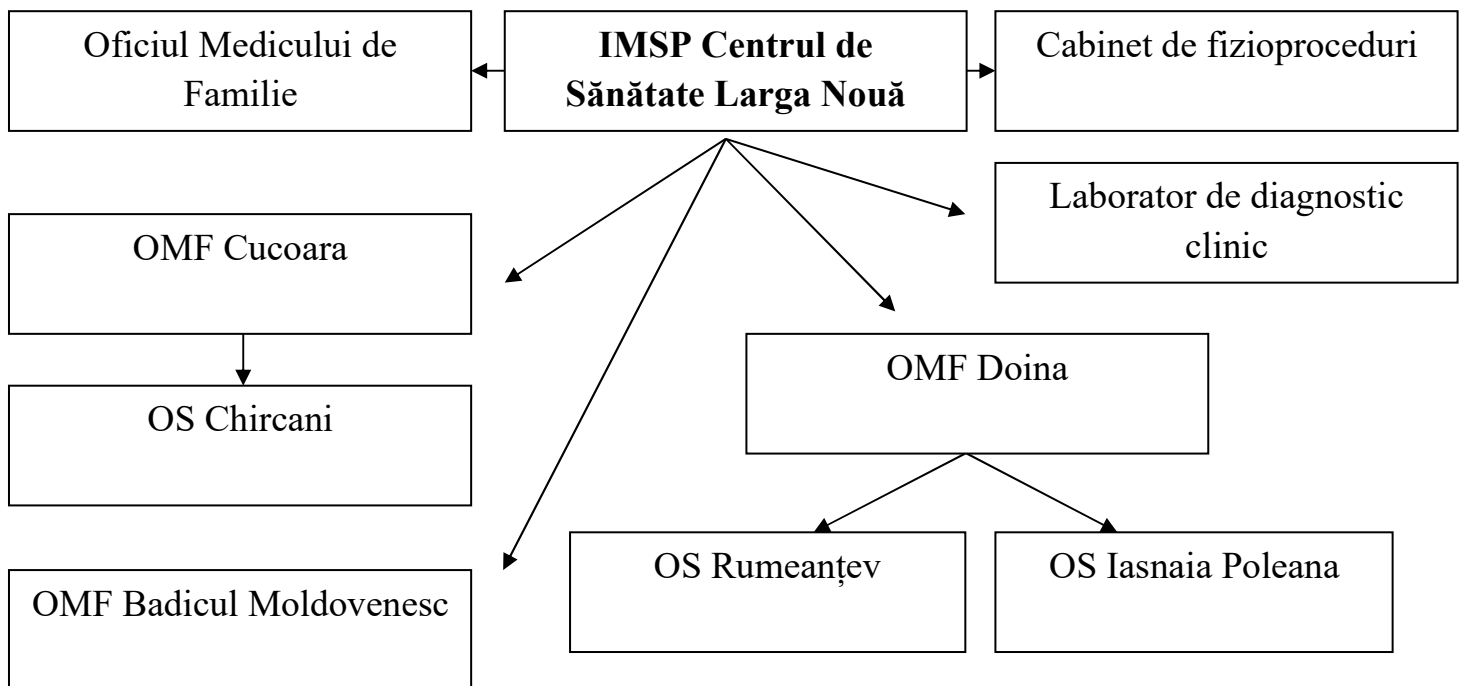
**IMSP Centrul de Sănătate Larga Nouă**

Oficiul Medicului de Familie

Cabinet de fizioproceduri

Laborator de diagnostic clinic

OMF Cucoara

OS Chircani

OMF Doina

OS Rumeanțev

OS Iasnaia Poleana

OMF Badicul Moldovenesc